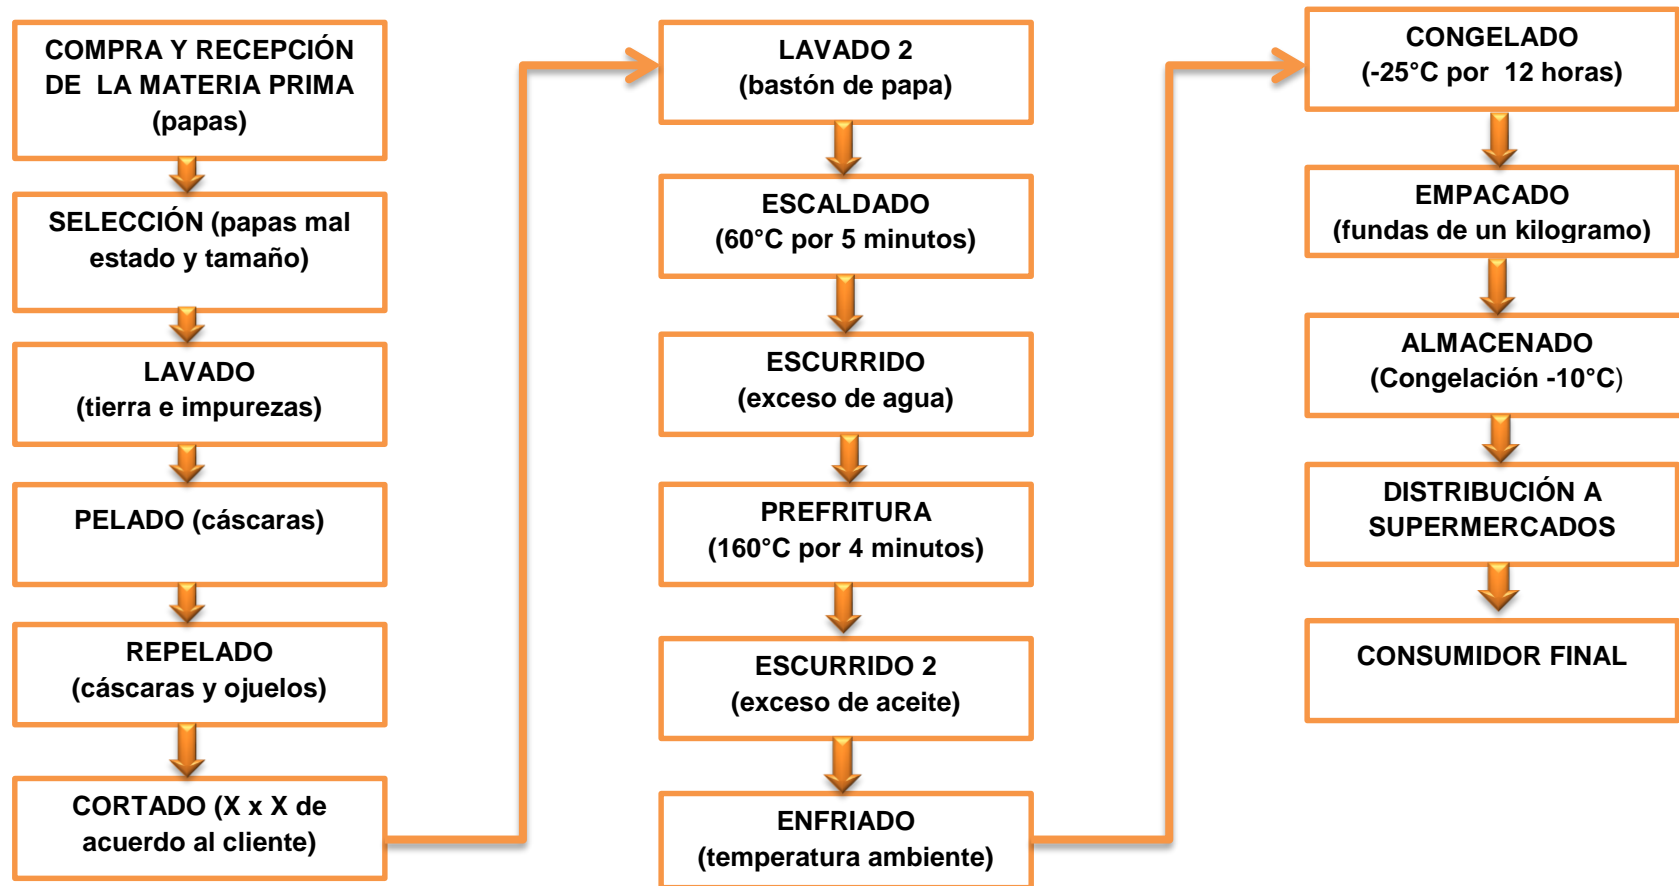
COMPRA Y RECEPCIÓN DE LA MATERIA PRIMA (papas)

SELECCIÓN (papas mal estado y tamaño)

LAVADO (tierra e impurezas)

PELADO (cáscaras)

REPELADO (cáscaras y ojuelos)

CORTADO (X x X de acuerdo al cliente)

LAVADO 2 (bastón de papa)

ESCALDADO (60°C por 5 minutos)

ESCURRIDO (exceso de agua)

PREFRITURA (160°C por 4 minutos)

ESCURRIDO 2 (exceso de aceite)

ENFRIADO (temperatura ambiente)

CONGELADO (-25°C por 12 horas)

EMPACADO (fundas de un kilogramo)

ALMACENADO (Congelación -10°C)

DISTRIBUCIÓN A SUPERMERCADOS

CONSUMIDOR FINAL